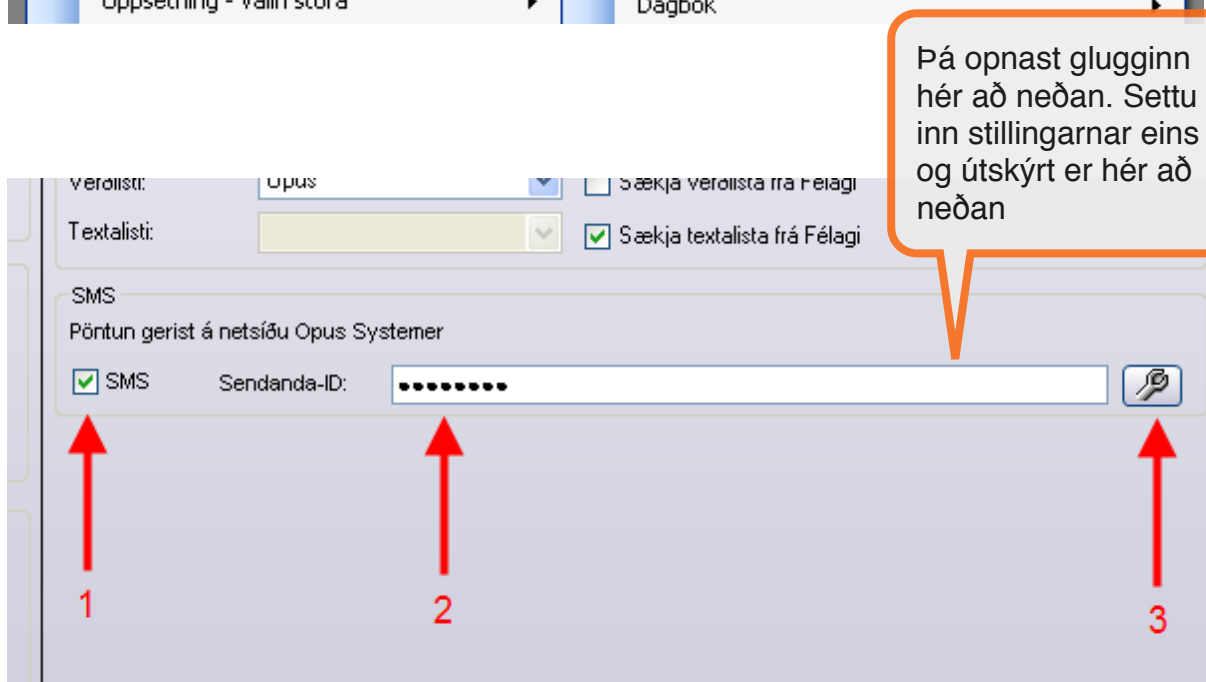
Uppsetning - Valin stofa
Dagbók

Þá opnast glugginn hér að neðan. Settu inn stillingarnar eins og útskýrt er hér að neðan

Verðlisti: Opus
Sækja verðlista frá Félagi
Textalisti:
Sækja textalista frá Félagi

SMS
Pöntun gerist á netsíðu Opus Systemer
SMS
Sendanda-ID: ••••••••

1
2
3